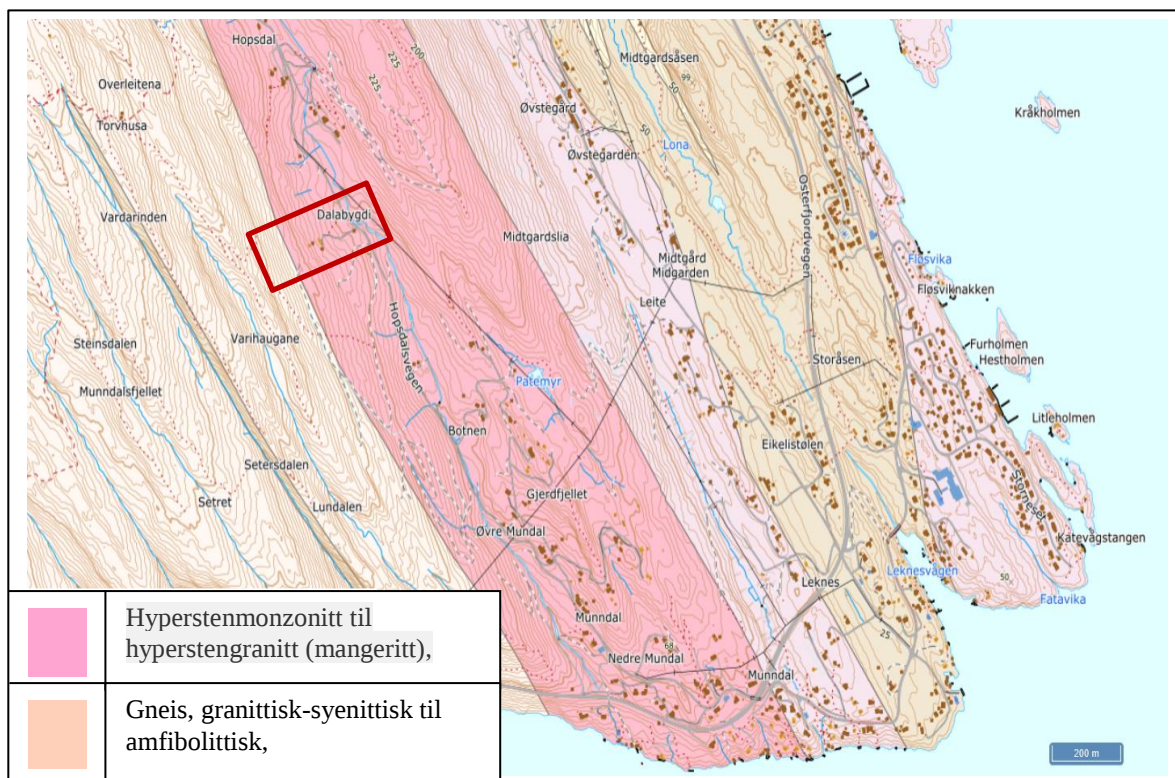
Hopsdal
Overleitena
Torvhusa
Vardarinden
Steinsdalen
Munndalsfjellet
Varihaugane
Setersdalen
Setret
Lundalen
Dalabygdi
225
200
Midtgardslia
Hopsdalsvegen
Patemyr
Botnen
Gjerdfjellet
Øvre Mundal
Munndal
Nedre Mundal
Midtgardsåsen
Øvstegard
Øvstegarden
Lona
50
Midtgard
Midgarden
Leite
Osterfjordvegen
Storåsen
Eikelistølen
Leknes
Munndal
Kråkholmen
Fløsvika
Fløsviknakken
Furholmen
Hestholmen
Litleholmen
Stigneset
Katevågstangen
Leknesvågen
Fatavika
25
50
200 m

| | |
|---|---|
| | Hyperstenmonzonitt til hyperstengranitt (mangeritt), |
| | Gneis, granittisk-syenittisk til amfibolittisk, |